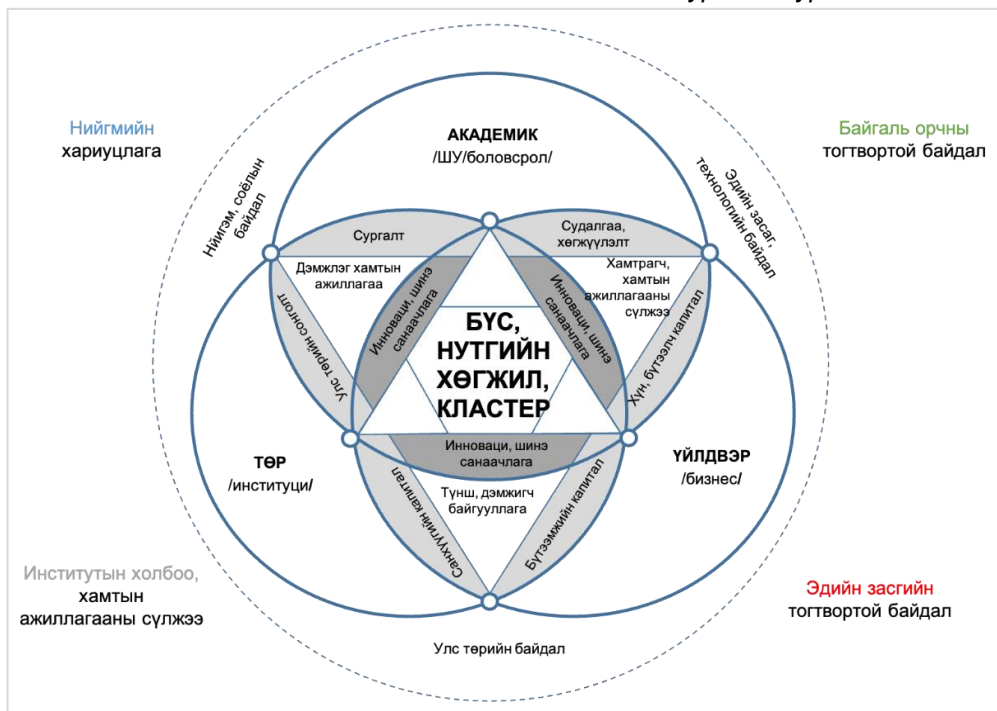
Нийгмийн хариуцлага

АКАДЕМИК
/ШУ/боловсрол/

Байгаль орчны тогтвортой байдал

Нийгэм, соёлын байдал

Эдийн засаг, технологийн байдал

Сургалт

Судалгаа, хөгжүүлэлт

Дэмжлэг хамтын ажиллагаа

Хамтрагч, хамтын ажиллагааны сүлжээ

Инноваци, шинэ санаачлага

Инноваци, шинэ санаачлага

Улс төрийн соёл

Хүн, бүтээлч капитал

БҮС, НУТГИЙН ХӨГЖИЛ, КЛАСТЕР

Инноваци, шинэ санаачлага

ТӨР
/институци/

ҮЙЛДВЭР
/бизнес/

Түнш, дэмжигч байгууллага

Санхүүгийн капитал

Бүтээмжийн капитал

Институтын холбоо, хамтын ажиллагааны сүлжээ

Эдийн засгийн тогтвортой байдал

Улс төрийн байдал